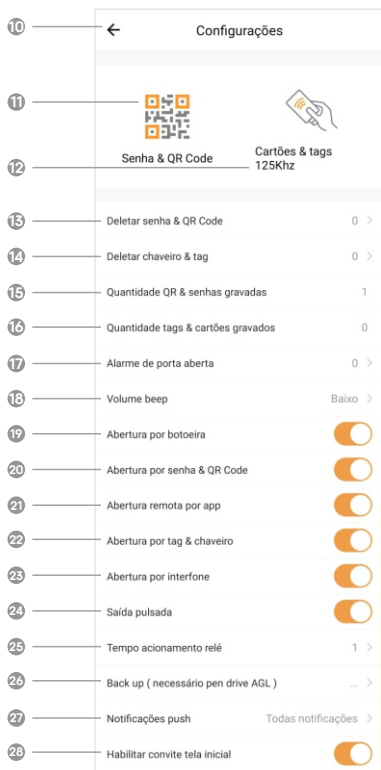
10
←
Configurações

11
Senha & QR Code

Cartões & tags 125Khz
12

13 Deletar senha & QR Code 0 >
14 Deletar chaveiro & tag 0 >
15 Quantidade QR & senhas gravadas 1
16 Quantidade tags & cartões gravados 0
17 Alarme de porta aberta 0 >
18 Volume beep Baixo >
19 Abertura por botoeira
20 Abertura por senha & QR Code
21 Abertura remota por app
22 Abertura por tag & chaveiro
23 Abertura por interfone
24 Saída pulsada
25 Tempo acionamento relé 1 >
26 Back up ( necessário pen drive AGL ) ... >
27 Notificações push Todas notificações >
28 Habilitar convite tela inicial